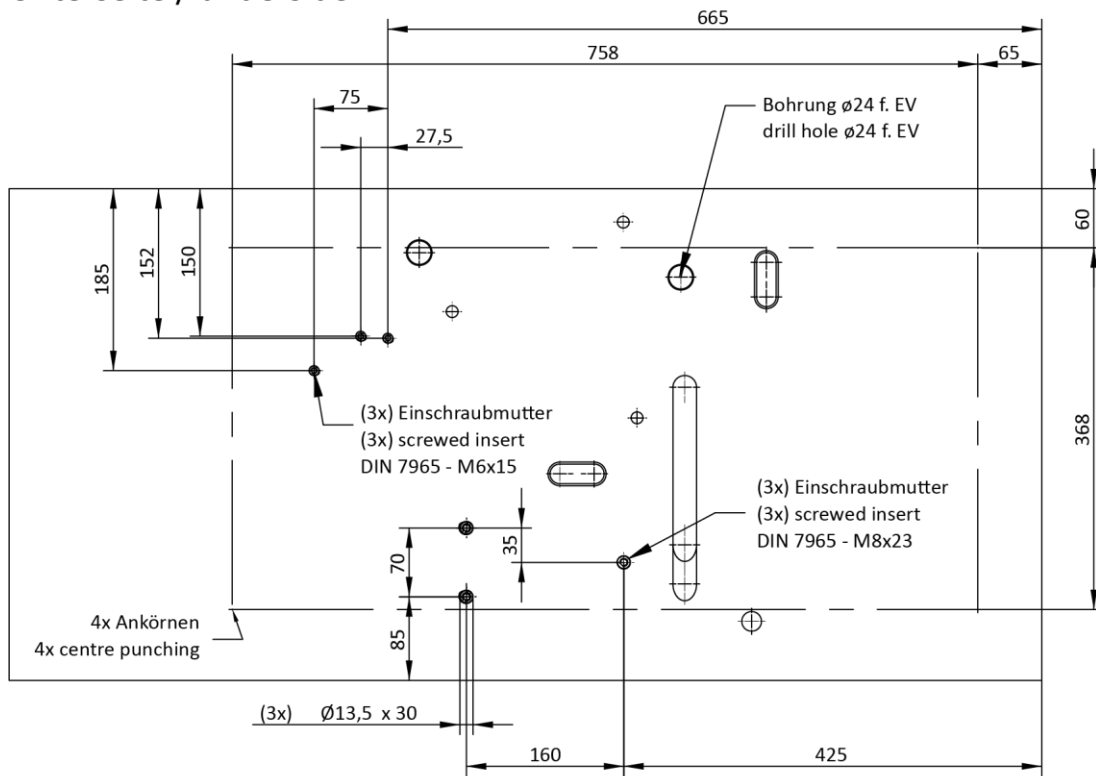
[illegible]

665

758

65

75

27,5

Bohrung ø24 f. EV
drill hole ø24 f. EV

185

152

150

60

368

(3x) Einschraubmutter
(3x) screwed insert
DIN 7965 - M6x15

(3x) Einschraubmutter
(3x) screwed insert
DIN 7965 - M8x23

35

70

85

4x Ankörnen
4x centre punching

(3x) Ø13,5 x 30

160

425